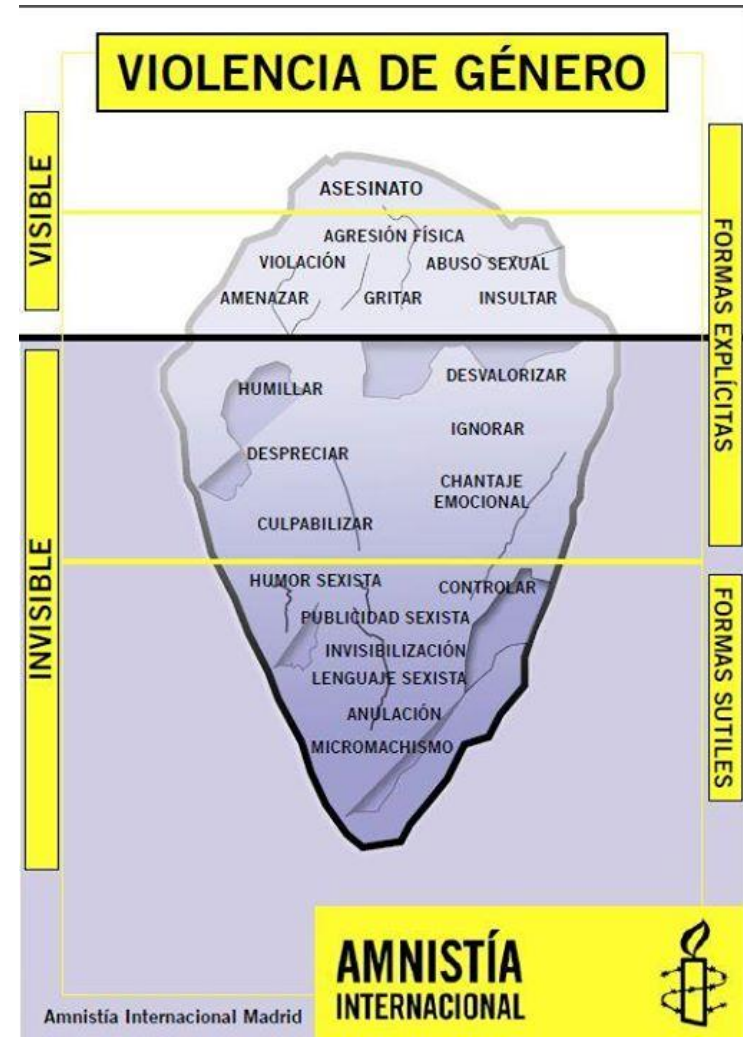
VIOLENCIA DE GÉNERO

VISIBLE

FORMAS EXPLÍCITAS

ASESINATO

AGRESIÓN FÍSICA

VIOLACIÓN

ABUSO SEXUAL

AMENAZAR

GRITAR

INSULTAR

INVISIBLE

HUMILLAR

DESVALORIZAR

IGNORAR

DESPRECIAR

CHANTAJE EMOCIONAL

CULPABILIZAR

FORMAS SUTILES

HUMOR SEXISTA

CONTROLAR

PUBLICIDAD SEXISTA

INVISIBILIZACIÓN

LENGUAJE SEXISTA

ANULACIÓN

MICROMACHISMO

Amnistía Internacional Madrid

AMNISTÍA INTERNACIONAL